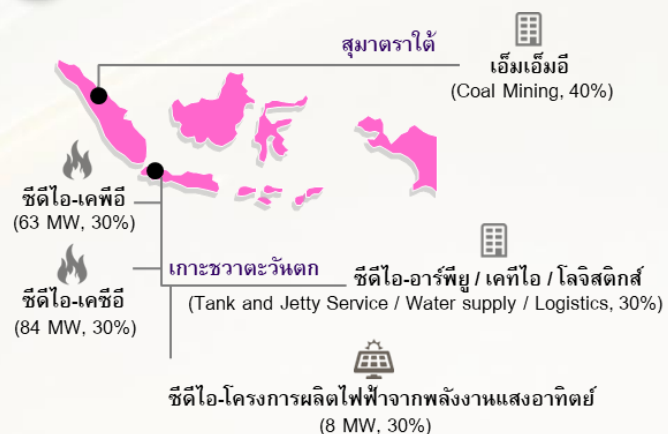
สุมาตราใต้

เอ็มเอ็มอี
(Coal Mining, 40%)

ซีดีไอ-เคพีอี
(63 MW, 30%)

เกาะชวาตะวันตก

ซีดีไอ-อาร์พียู / เคทีไอ / โลจิสติกส์
(Tank and Jetty Service / Water supply / Logistics, 30%)

ซีดีไอ-เคซีอี
(84 MW, 30%)

ซีดีไอ-โครงการผลิตไฟฟ้าจากพลังงานแสงอาทิตย์
(8 MW, 30%)